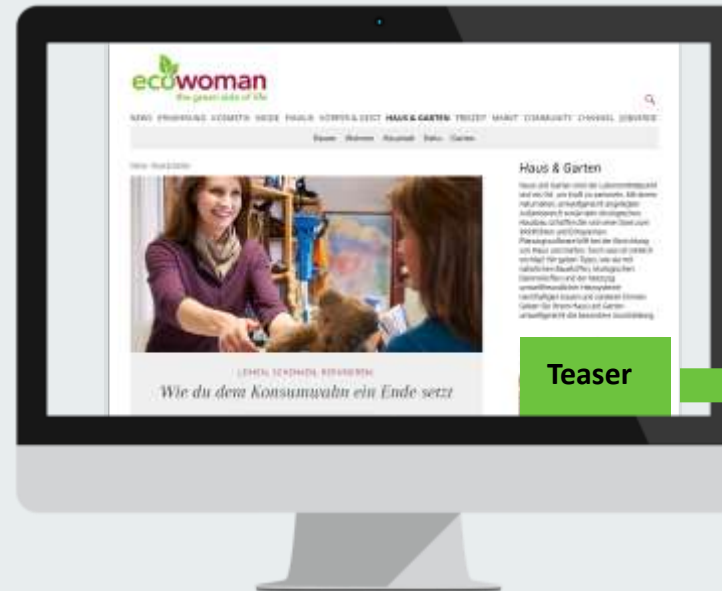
ecowoman
the green side of life

NEWS ERNÄHRUNG KOSMETIK MODE FAMILIE KÖRPER & GEIST HAUS & GARTEN FREIZEIT MARKT COMMUNITY CHANNEL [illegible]

Bauen Wohnen Haushalt Deko Garten

Haus & Garten

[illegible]

LEIHEN, SCHENKEN, REPARIEREN

Wie du dem Konsumwahn ein Ende setzt

Teaser